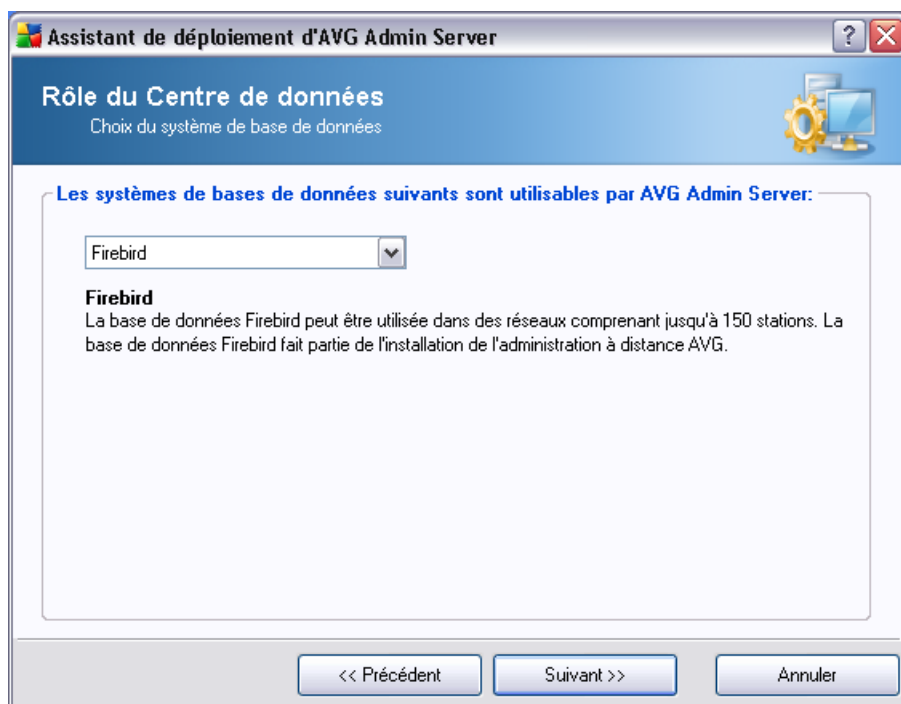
Assistant de déploiement d'AVG Admin Server

?

Rôle du Centre de données

Choix du système de base de données

Les systèmes de bases de données suivants sont utilisables par AVG Admin Server:

Firebird

Firebird

La base de données Firebird peut être utilisée dans des réseaux comprenant jusqu'à 150 stations. La base de données Firebird fait partie de l'installation de l'administration à distance AVG.

<< Précédent

Suivant >>

Annuler